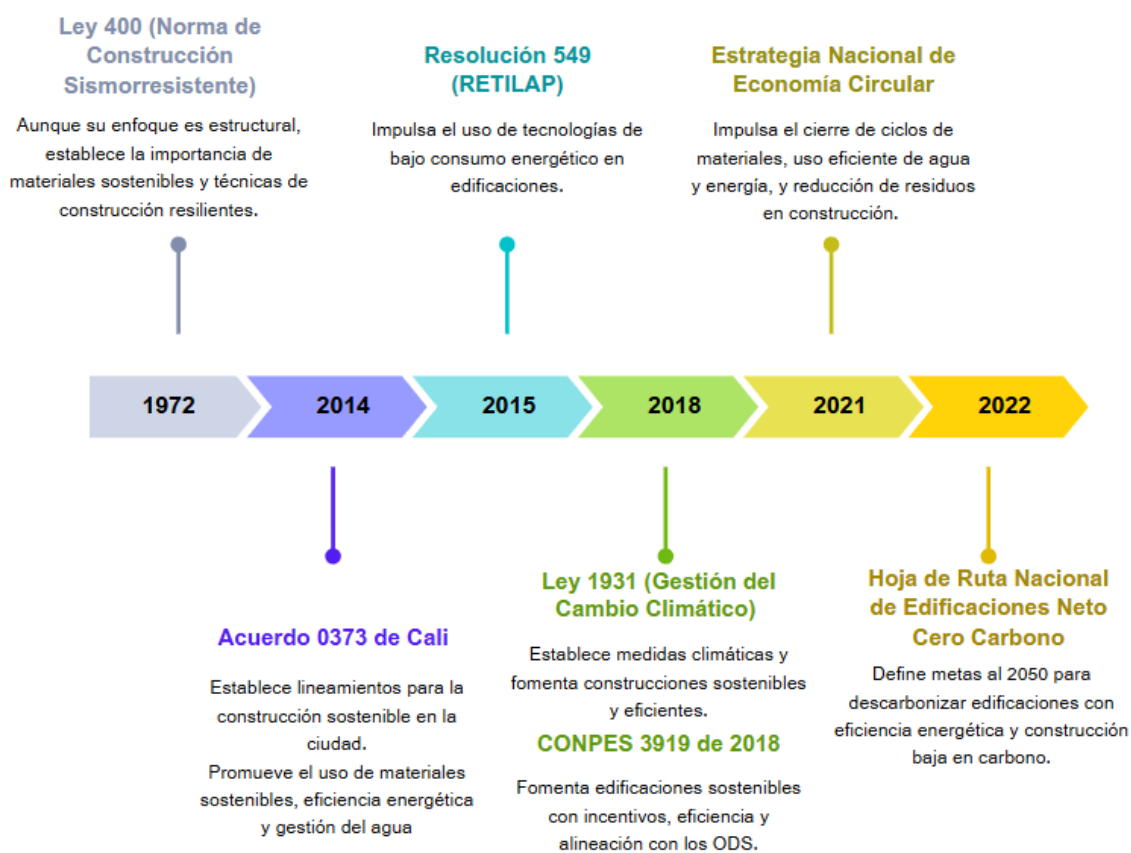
Ley 400 (Norma de Construcción Sismorresistente)

Aunque su enfoque es estructural, establece la importancia de materiales sostenibles y técnicas de construcción resilientes.

Resolución 549 (RETILAP)

Impulsa el uso de tecnologías de bajo consumo energético en edificaciones.

Estrategia Nacional de Economía Circular

Impulsa el cierre de ciclos de materiales, uso eficiente de agua y energía, y reducción de residuos en construcción.

1972

2014

2015

2018

2021

2022

Acuerdo 0373 de Cali

Establece lineamientos para la construcción sostenible en la ciudad.
Promueve el uso de materiales sostenibles, eficiencia energética y gestión del agua

Ley 1931 (Gestión del Cambio Climático)

Establece medidas climáticas y fomenta construcciones sostenibles y eficientes.

CONPES 3919 de 2018

Fomenta edificaciones sostenibles con incentivos, eficiencia y alineación con los ODS.

Hoja de Ruta Nacional de Edificaciones Neto Cero Carbono

Define metas al 2050 para descarbonizar edificaciones con eficiencia energética y construcción baja en carbono.